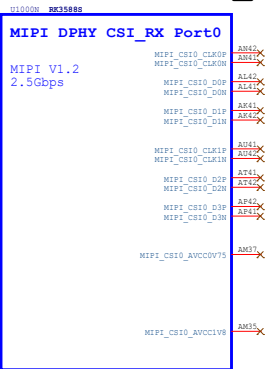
U1000N RK3588S

MIPI DPHY CSI_RX Port0

MIPI V1.2
2.5Gbps

MIPI_CSI0_CLK0P AN42
MIPI_CSI0_CLK0N AN41

MIPI_CSI0_D0P AL42
MIPI_CSI0_D0N AL41

MIPI_CSI0_D1P AK41
MIPI_CSI0_D1N AK42

MIPI_CSI0_CLK1P AU41
MIPI_CSI0_CLK1N AU42

MIPI_CSI0_D2P AT41
MIPI_CSI0_D2N AT42

MIPI_CSI0_D3P AP42
MIPI_CSI0_D3N AP41

MIPI_CSI0_AVCC0V75 AM37

MIPI_CSI0_AVCC1V8 AM35